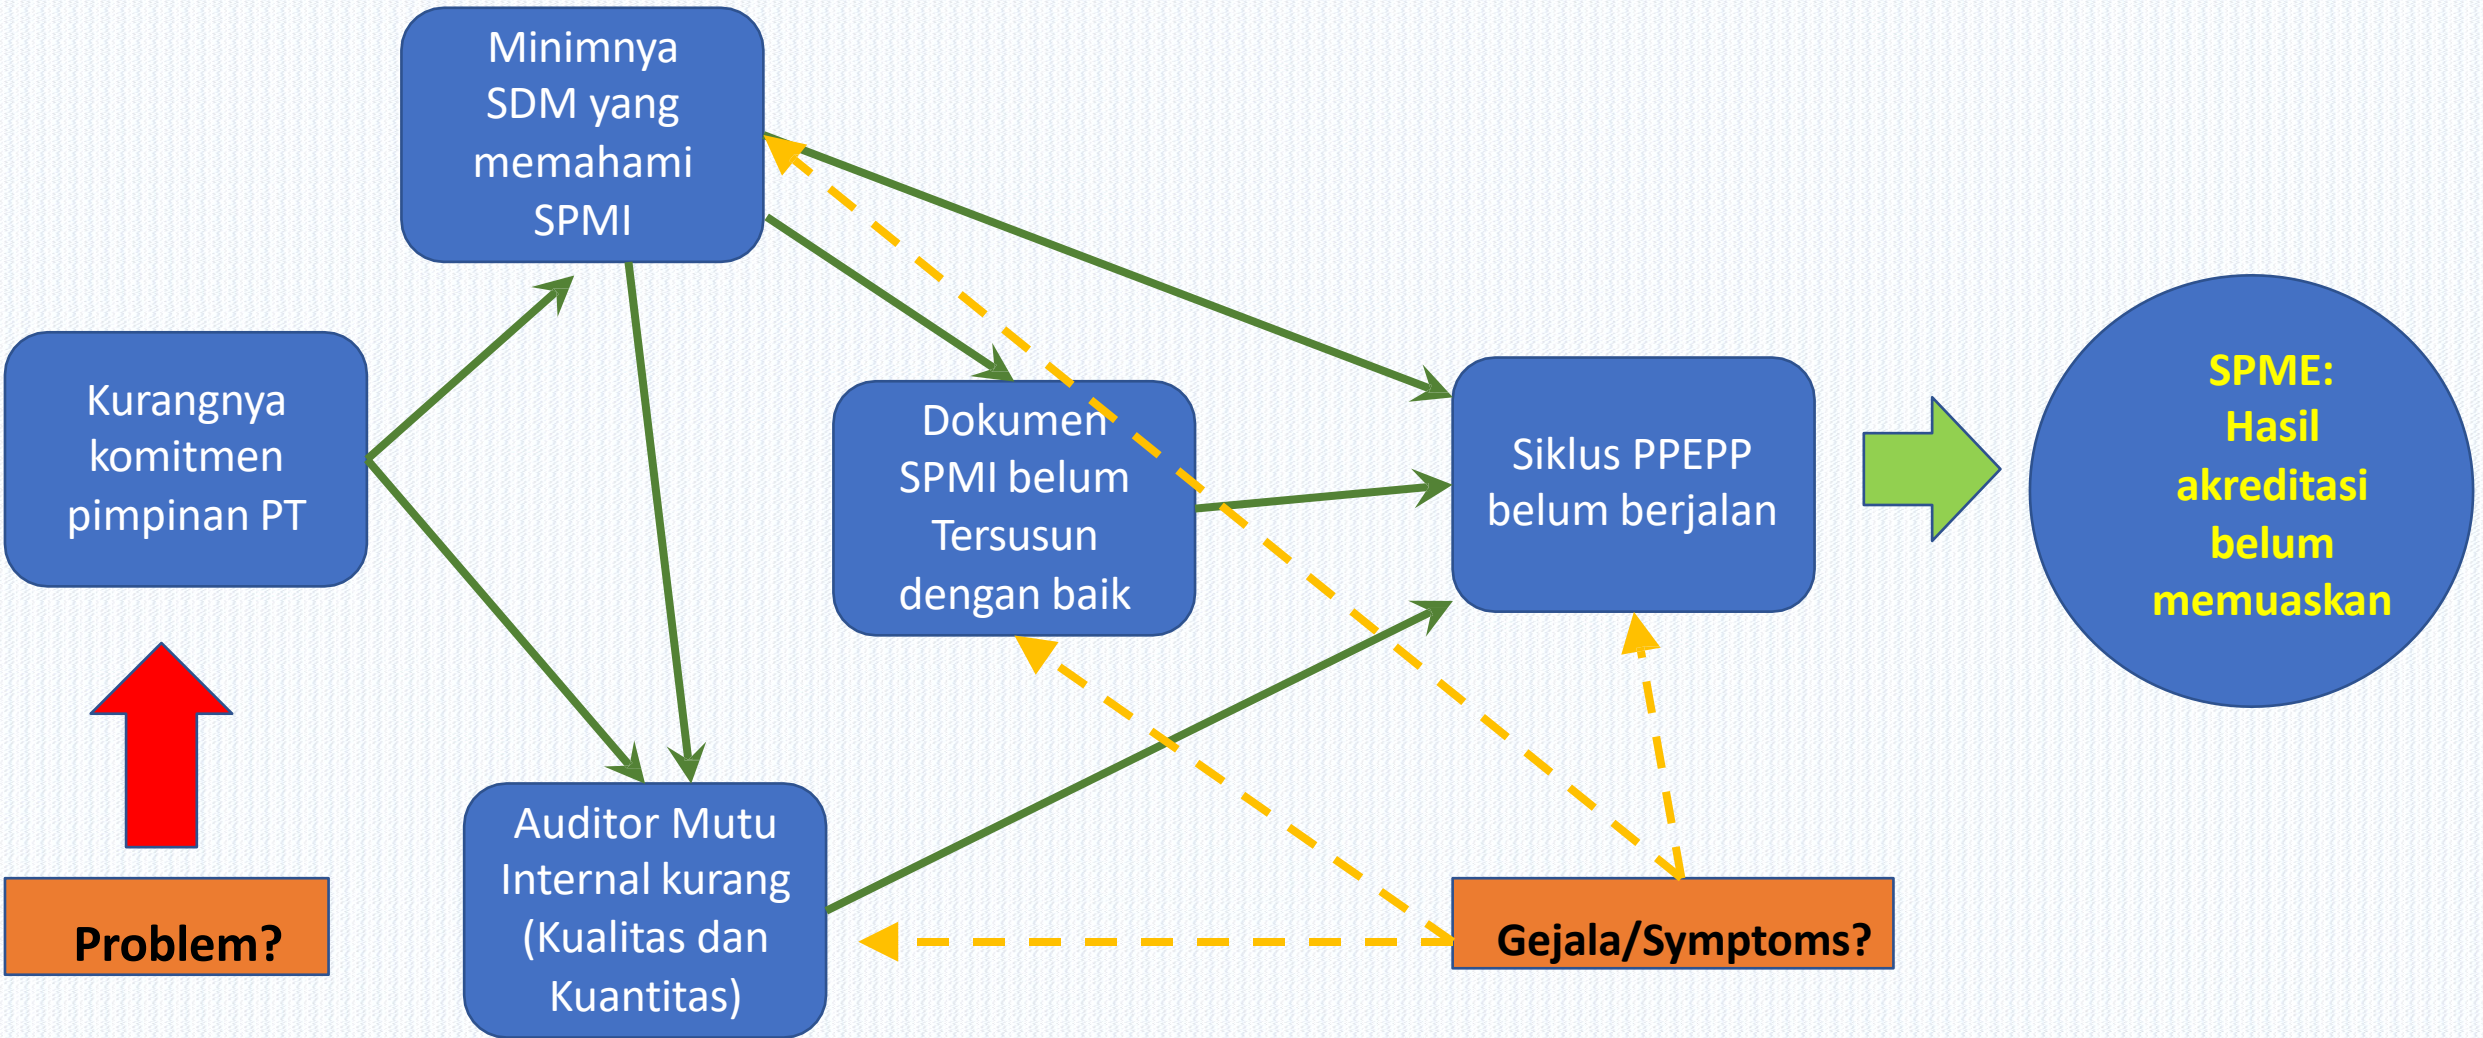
Minimnya SDM yang memahami SPMI

Kurangnya komitmen pimpinan PT

Dokumen SPMI belum Tersusun dengan baik

Siklus PPEPP belum berjalan

SPME: Hasil akreditasi belum memuaskan

Auditor Mutu Internal kurang (Kualitas dan Kuantitas)

Problem?

Gejala/Symptoms?